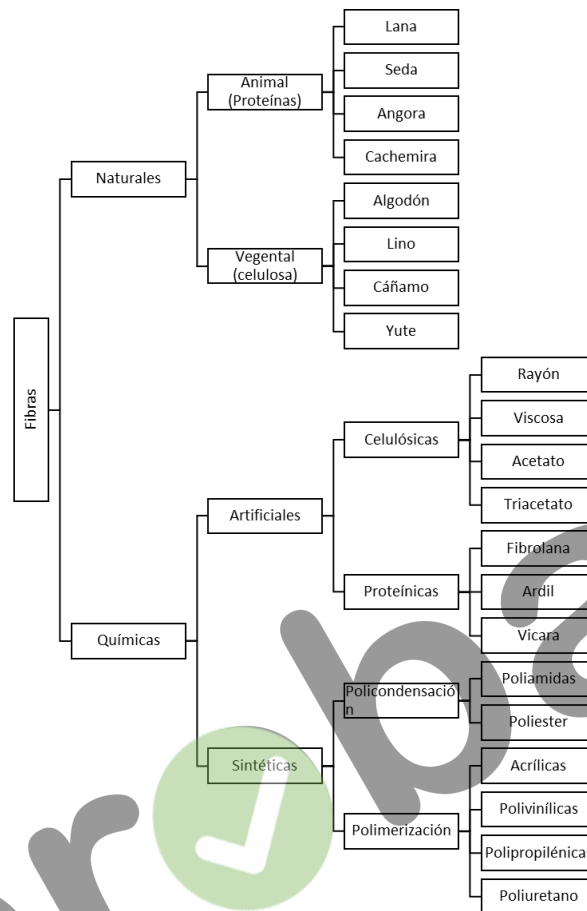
Fibras

Naturales

Animal (Proteínas)

Lana

Seda

Angora

Cachemira

Vegental (celulosa)

Algodón

Lino

Cáñamo

Yute

Químicas

Artificiales

Celulósicas

Rayón

Viscosa

Acetato

Triacetato

Proteínicas

Fibrolana

Ardil

Vicara

Sintéticas

Policondensación

Poliamidas

Poliester

Polimerización

Acrílicas

Polivinílicas

Polipropilénica

Poliuretano